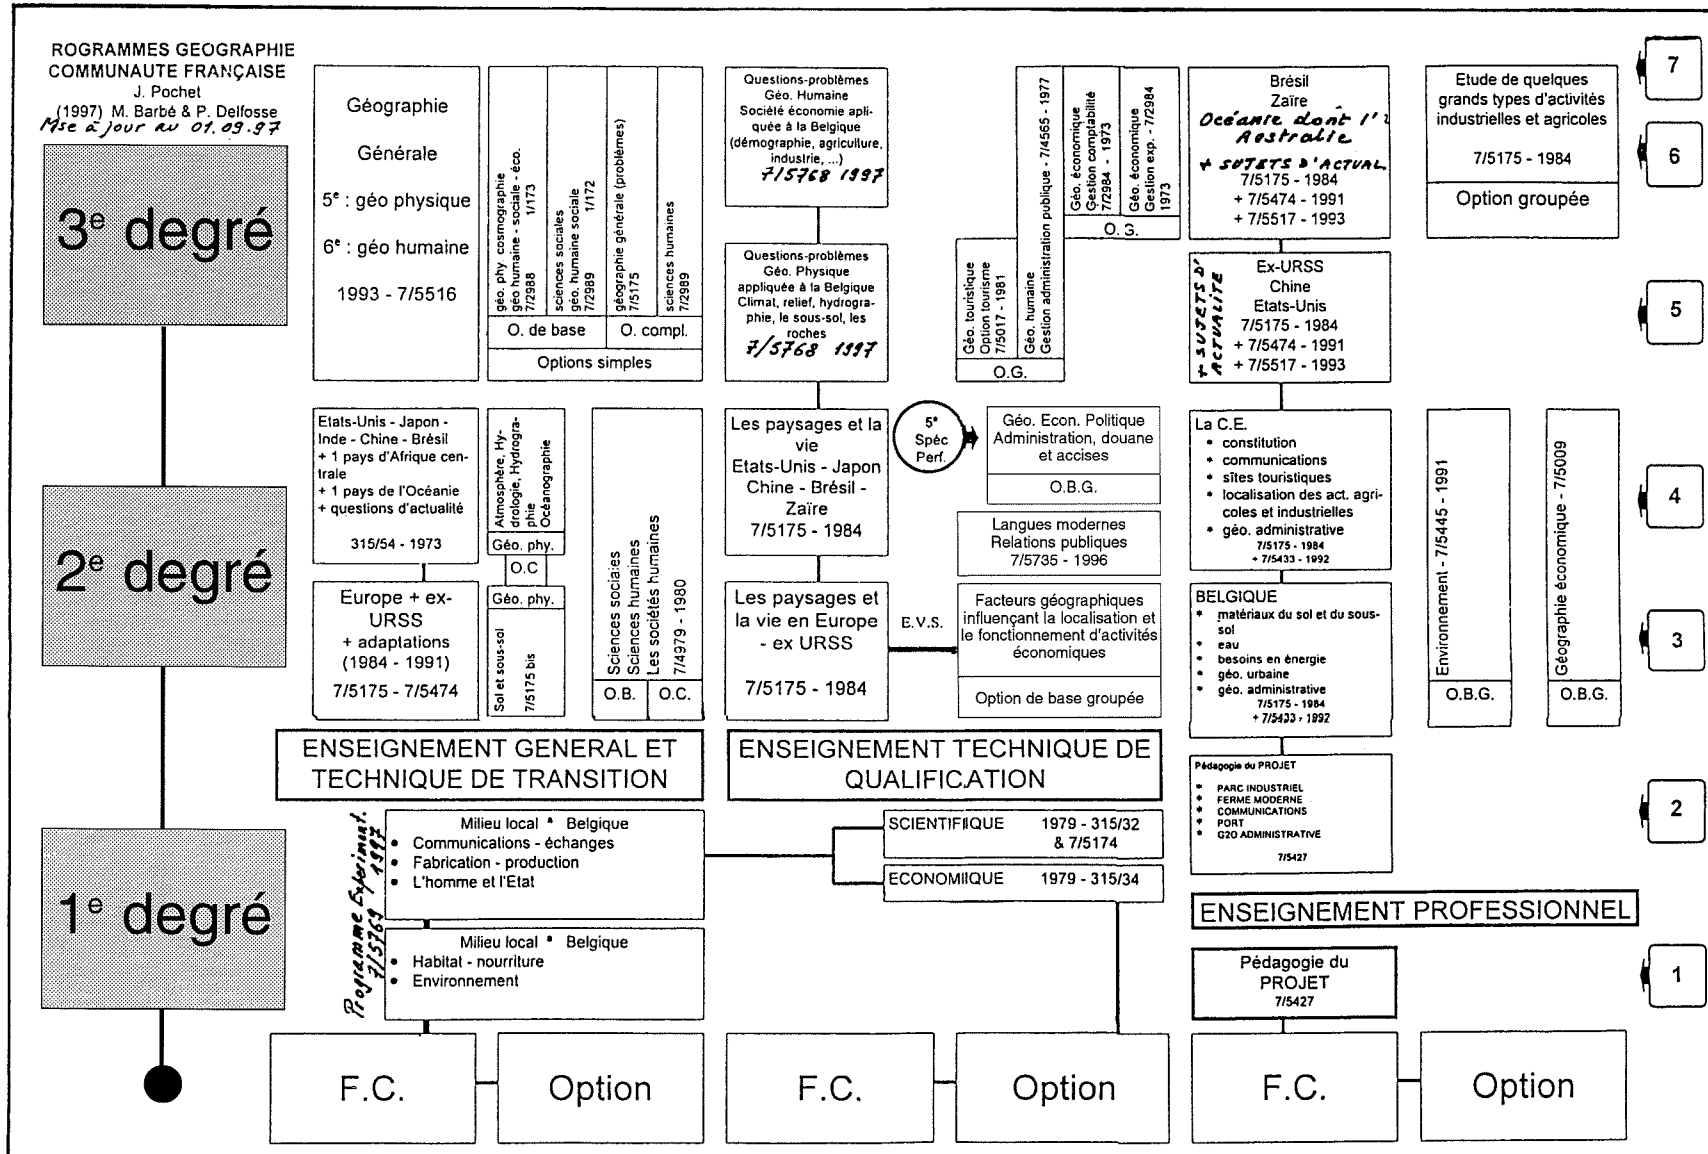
ROGRAMMES GEOGRAPHIE
COMMUNAUTE FRANÇAISE
J. Pochet
(1997) M. Barbé & P. Delfosse
Mse à jour au 01.09.97

3e degré

Géographie

Générale

5e : géo physique

6e : géo humaine

1993 - 7/5516

géo. phy cosmographie géo humaine - sociale - éco. 1/173 7/2988

sciences sociales géo. humaine sociale 1/172 7/2989

géographie générale (problèmes) 7/5175

sciences humaines 7/2989

O. de base | O. compl.

Options simples

Questions-problèmes Géo. Humaine Société économie appliquée à la Belgique (démographie, agriculture, industrie, ...)
7/5768 1997

Questions-problèmes Géo. Physique appliquée à la Belgique Climat, relief, hydrographie, le sous-sol, les roches
7/5768 1997

Géo. touristique Option tourisme 7/5017 - 1981

Géo. humaine Gestion administration publique - 7/4565 - 1977

O.G.

Géo. économique Gestion comptabilité 7/2984 - 1973

Géo. économique Gestion exp. - 7/2984 1973

O. G.

Brésil
Zaïre
Océanie dont l'Australie
+ SUJETS D'ACTUAL.
7/5175 - 1984
+ 7/5474 - 1991
+ 7/5517 - 1993

+ SUJETS D'ACTUALITE

Ex-URSS
Chine
Etats-Unis
7/5175 - 1984
+ 7/5474 - 1991
+ 7/5517 - 1993

Etude de quelques grands types d'activités industrielles et agricoles

7/5175 - 1984

Option groupée

7
6
5

2e degré

Etats-Unis - Japon - Inde - Chine - Brésil
+ 1 pays d'Afrique centrale
+ 1 pays de l'Océanie
+ questions d'actualité

315/54 - 1973

Atmosphère, Hydrologie, Hydrographie Océanographie

Géo. phy.

O.C

Géo. phy.

Europe + ex-URSS
+ adaptations
(1984 - 1991)
7/5175 - 7/5474

Sol et sous-sol

7/5175 bis

Sciences sociales Sciences humaines Les sociétés humaines

7/4979 - 1980

O.B. | O.C.

Les paysages et la vie
Etats-Unis - Japon
Chine - Brésil - Zaïre
7/5175 - 1984

5e Spéc Perf.

Géo. Econ. Politique Administration, douane et accises

O.B.G.

Langues modernes Relations publiques
7/5735 - 1996

Les paysages et la vie en Europe - ex URSS

7/5175 - 1984

E.V.S.

Facteurs géographiques influençant la localisation et le fonctionnement d'activités économiques

Option de base groupée

La C.E.
• constitution
• communications
• sites touristiques
• localisation des act. agricoles et industrielles
• géo. administrative
7/5175 - 1984
+ 7/5433 - 1992

BELGIQUE
• matériaux du sol et du sous-sol
• eau
• besoins en énergie
• géo. urbaine
• géo. administrative
7/5175 - 1984
+ 7/5433 - 1992

Environnement - 7/5445 - 1991

O.B.G.

Géographie économique - 7/5009

O.B.G.

4
3

ENSEIGNEMENT GENERAL ET TECHNIQUE DE TRANSITION

ENSEIGNEMENT TECHNIQUE DE QUALIFICATION

Pédagogie du PROJET
• PARC INDUSTRIEL
• FERME MODERNE
• COMMUNICATIONS
• PORT
• G20 ADMINISTRATIVE
7/5427

2

1e degré

Programme Expériment. 7/5769 1997

Milieu local • Belgique
• Communications - échanges
• Fabrication - production
• L'homme et l'Etat

Milieu local • Belgique
• Habitat - nourriture
• Environnement

SCIENTIFIQUE 1979 - 315/32 & 7/5174

ECONOMIQUE 1979 - 315/34

ENSEIGNEMENT PROFESSIONNEL

Pédagogie du PROJET
7/5427

1

F.C. | Option | F.C. | Option | F.C. | Option